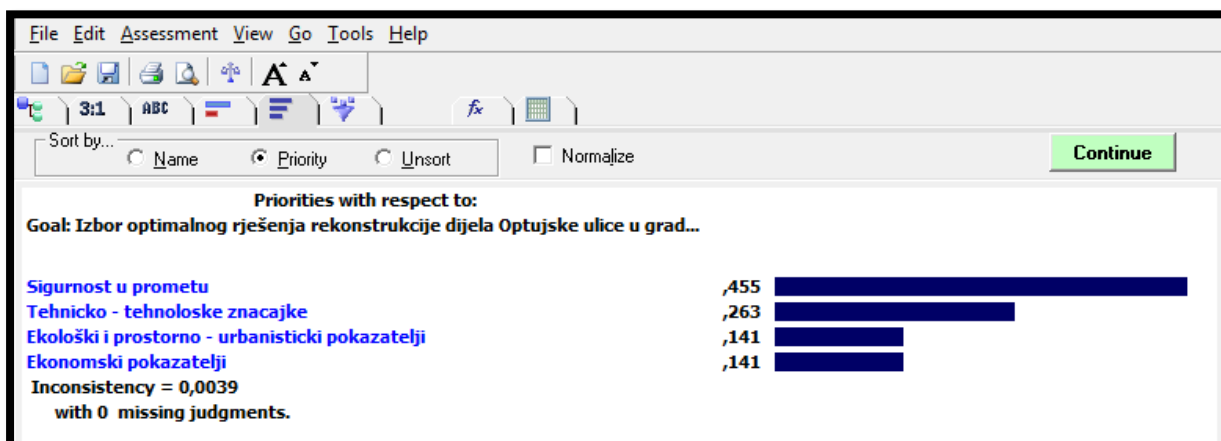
File Edit Assessment View Go Tools Help

3:1 ABC $f_x$

Sort by...
Name Priority Unsort

Normalize

Continue

Priorities with respect to:
Goal: Izbor optimalnog rješenja rekonstrukcije dijela Optujske ulice u grad...

| | |
|---|---|
| Sigurnost u prometu | ,455 |
| Tehnicko - tehnoloske znacajke | ,263 |
| Ekološki i prostorno - urbanisticki pokazatelji | ,141 |
| Ekonomski pokazatelji | ,141 |

Inconsistency = 0,0039
with 0 missing judgments.